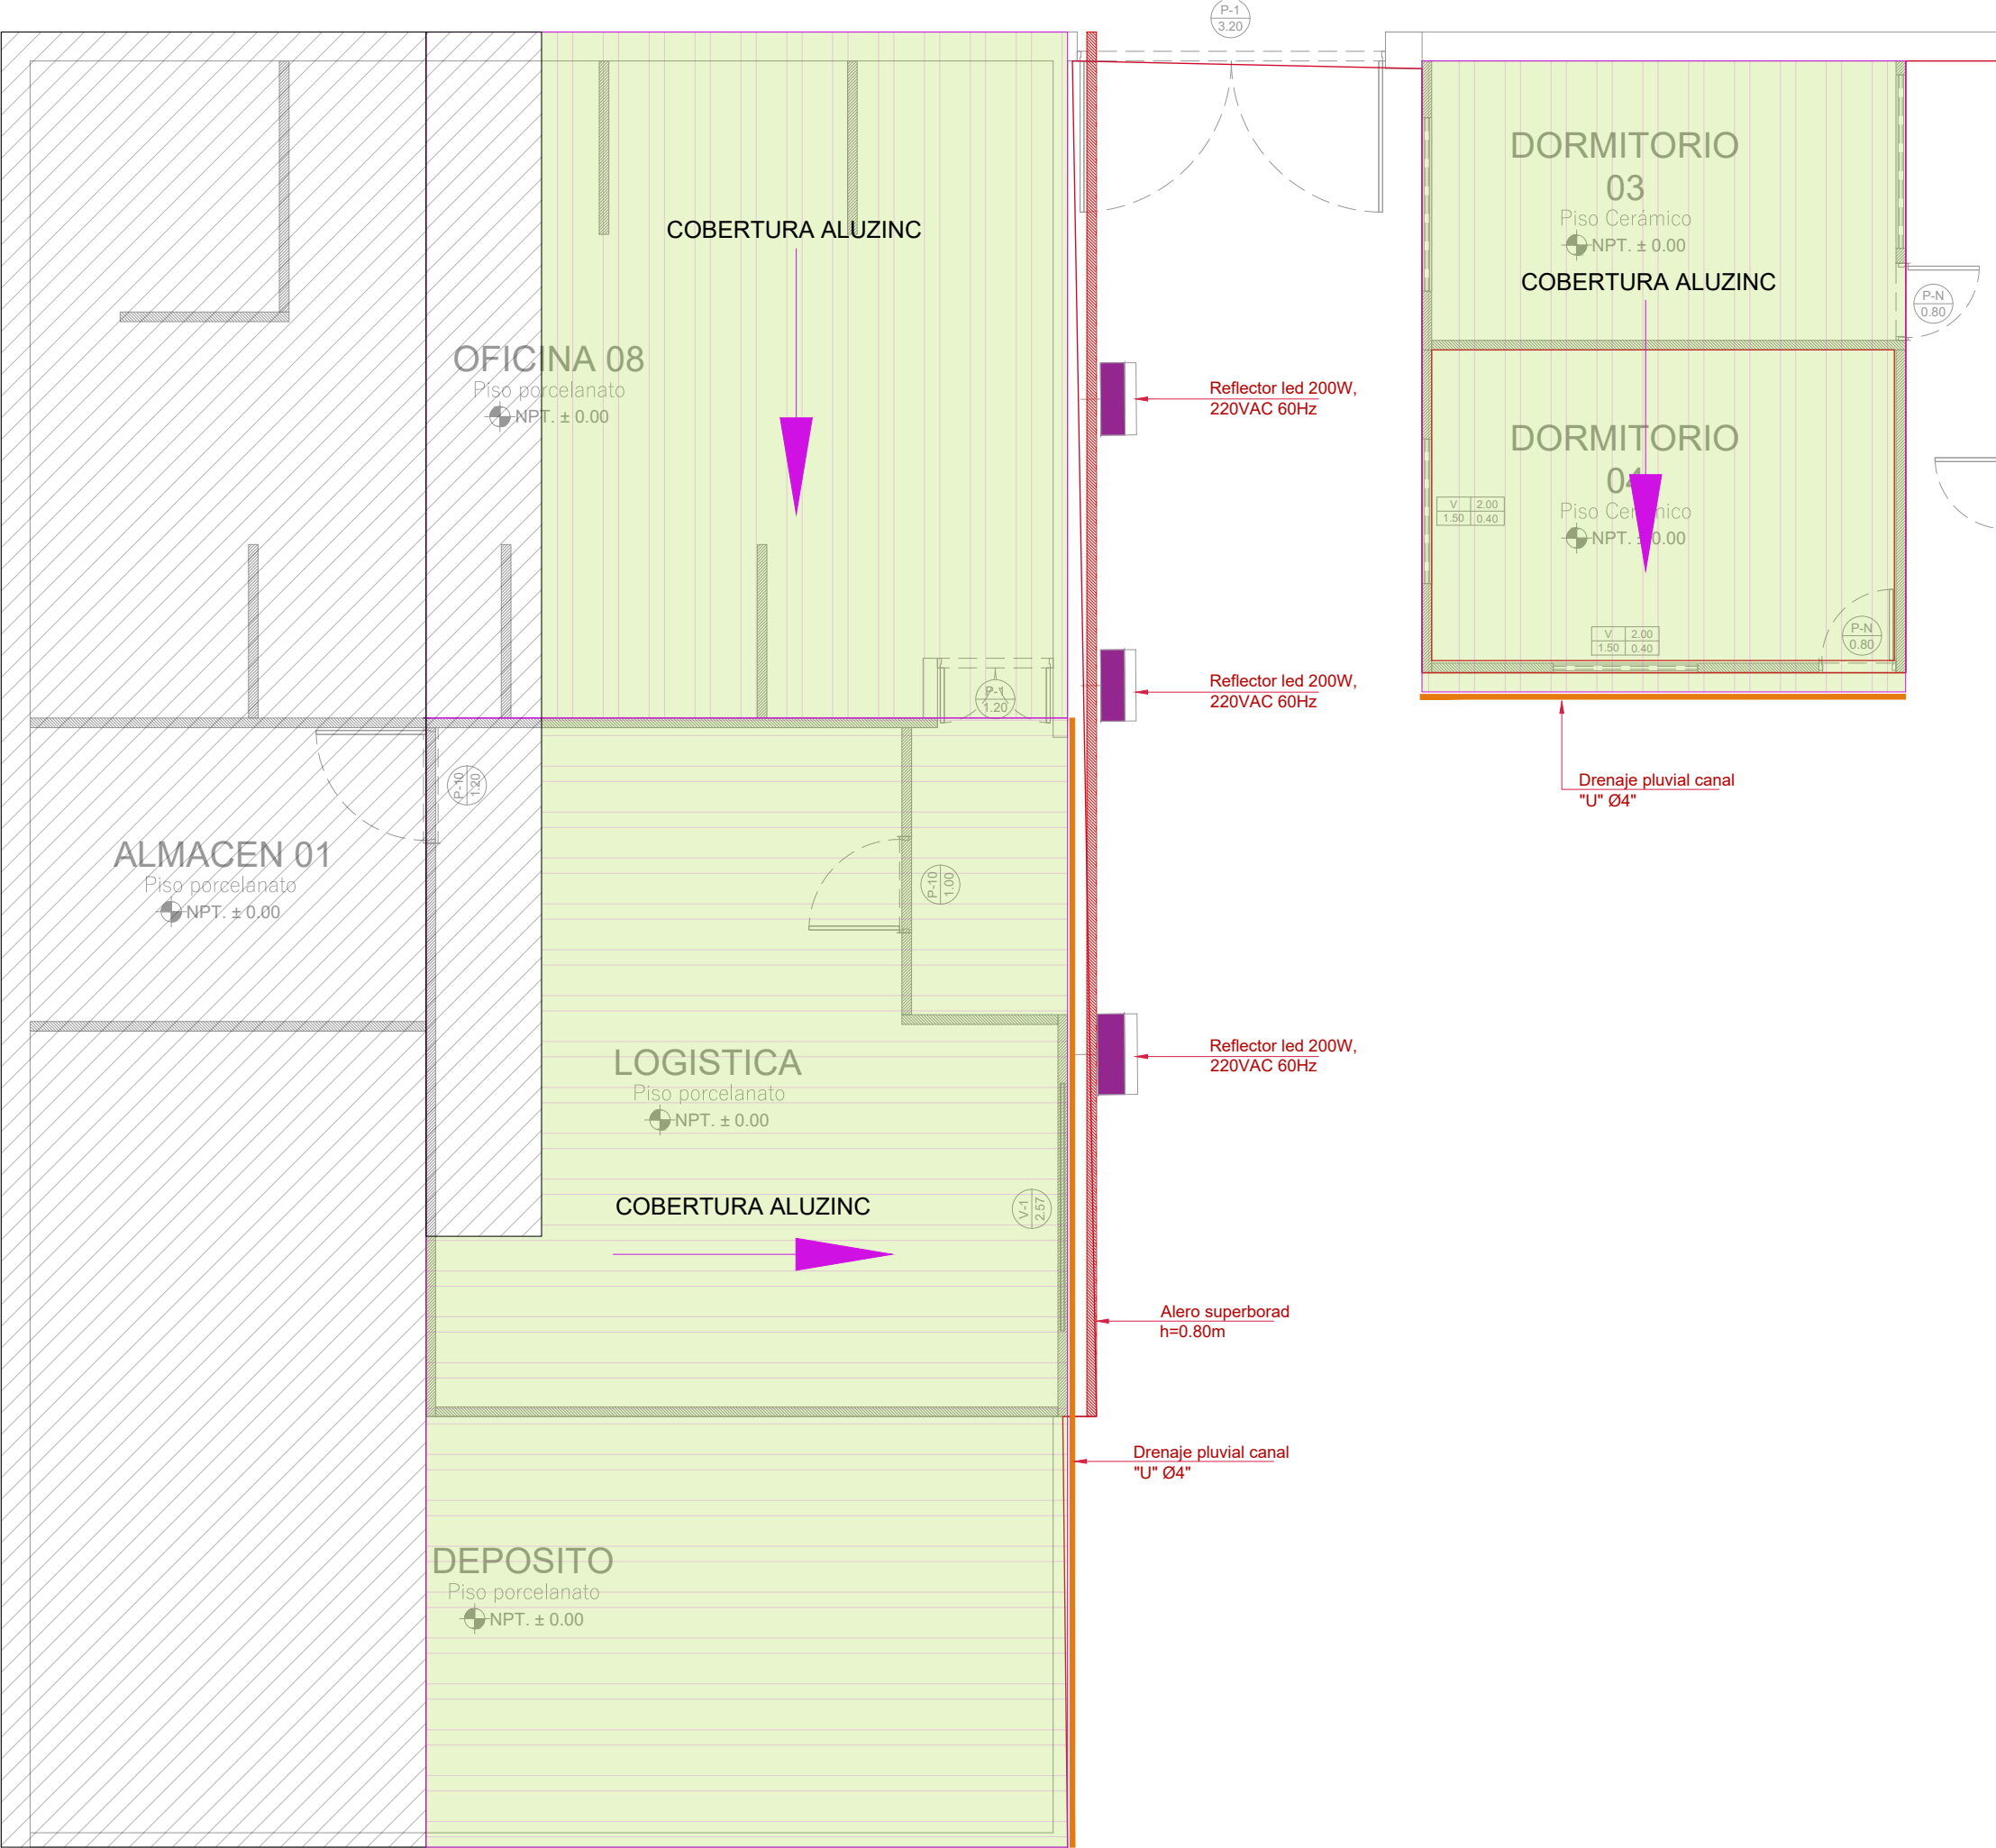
P-1
3.20

DORMITORIO
03
Piso Cerámico
NPT. ± 0.00

COBERTURA ALUZINC

P-N
0.80

COBERTURA ALUZINC

OFICINA 08
Piso porcelanato
NPT. ± 0.00

Reflector led 200W,
220VAC 60Hz

DORMITORIO
04
Piso Cerámico
NPT. ± 0.00

V 2.00
1.50 0.40

V 2.00
1.50 0.40

P-N
0.80

P-1
1.20

Reflector led 200W,
220VAC 60Hz

Drenaje pluvial canal
"U" Ø4"

P-10
1.20

ALMACEN 01
Piso porcelanato
NPT. ± 0.00

P-10
1.00

Reflector led 200W,
220VAC 60Hz

LOGISTICA
Piso porcelanato
NPT. ± 0.00

COBERTURA ALUZINC

V-1
2.57

Alero superborad
h=0.80m

Drenaje pluvial canal
"U" Ø4"

DEPOSITO
Piso porcelanato
NPT. ± 0.00